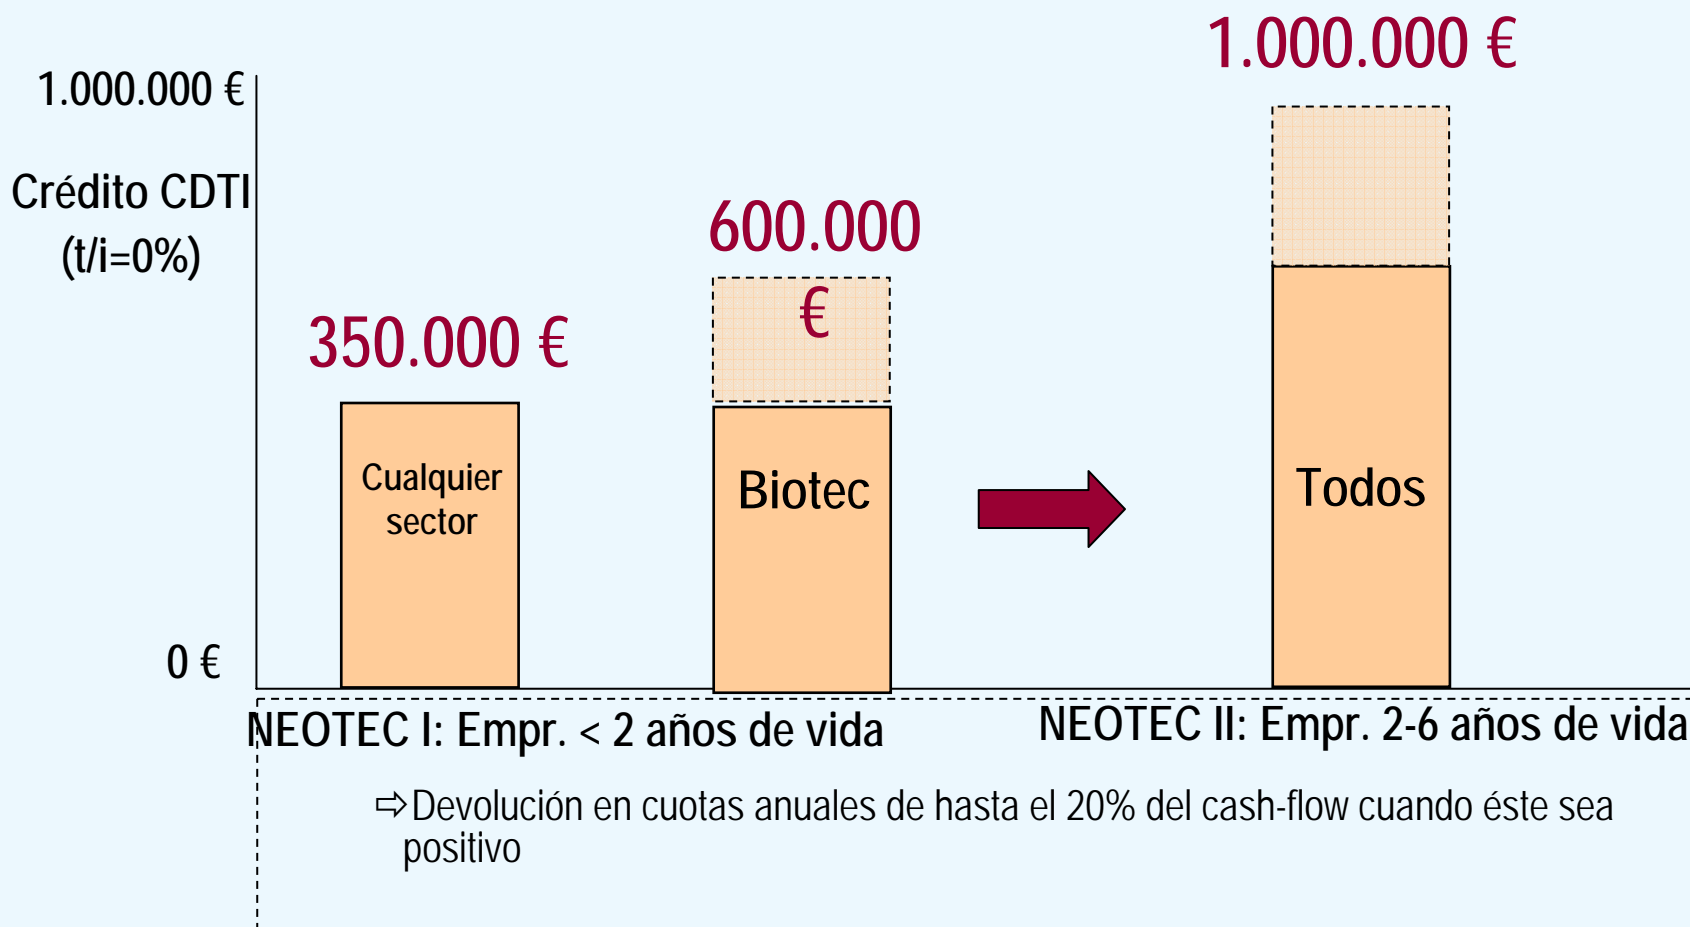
1.000.000 €

1.000.000 €

Crédito CDTI (t/i=0%)

600.000 €

350.000 €

Cualquier sector

Biotec

Todos

0 €

NEOTEC I: Empr. < 2 años de vida

NEOTEC II: Empr. 2-6 años de vida

⇨Devolución en cuotas anuales de hasta el 20% del cash-flow cuando éste sea positivo